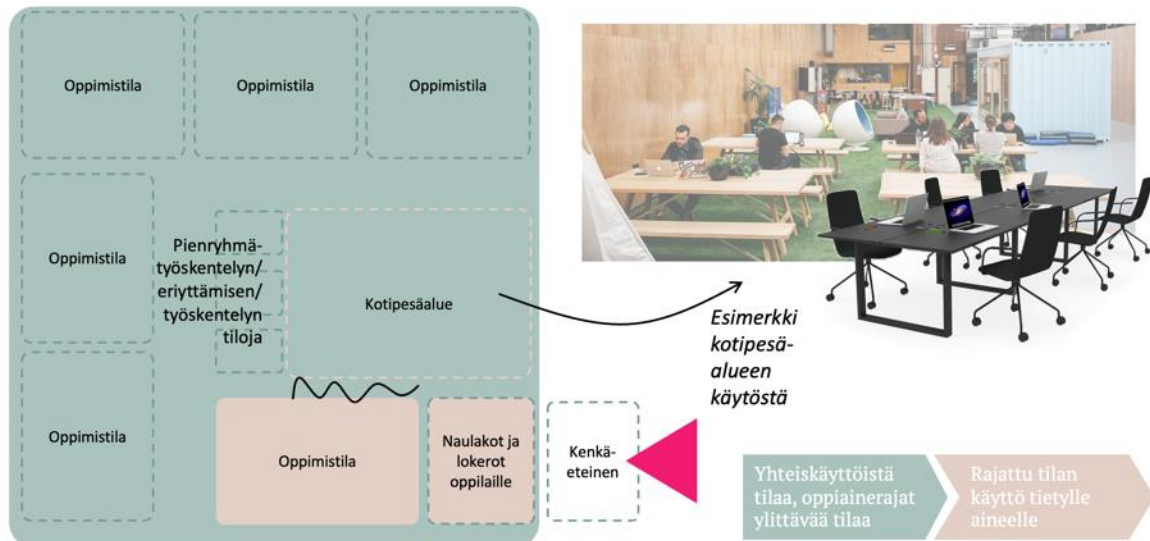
Oppimistila

Oppimistila

Oppimistila

Oppimistila

Pienryhmätyöskentelyn/ eriyttämisen/ työskentelyn tiloja

Kotipesäalue

Oppimistila

Oppimistila

Naulakot ja lokerot oppilaille

Kenkäeteinen

Esimerkki kotipesäalueen käytöstä

Yhteiskäyttöistä tilaa, oppiainerajat ylittävää tilaa

Rajattu tilan käyttö tietylle aineelle